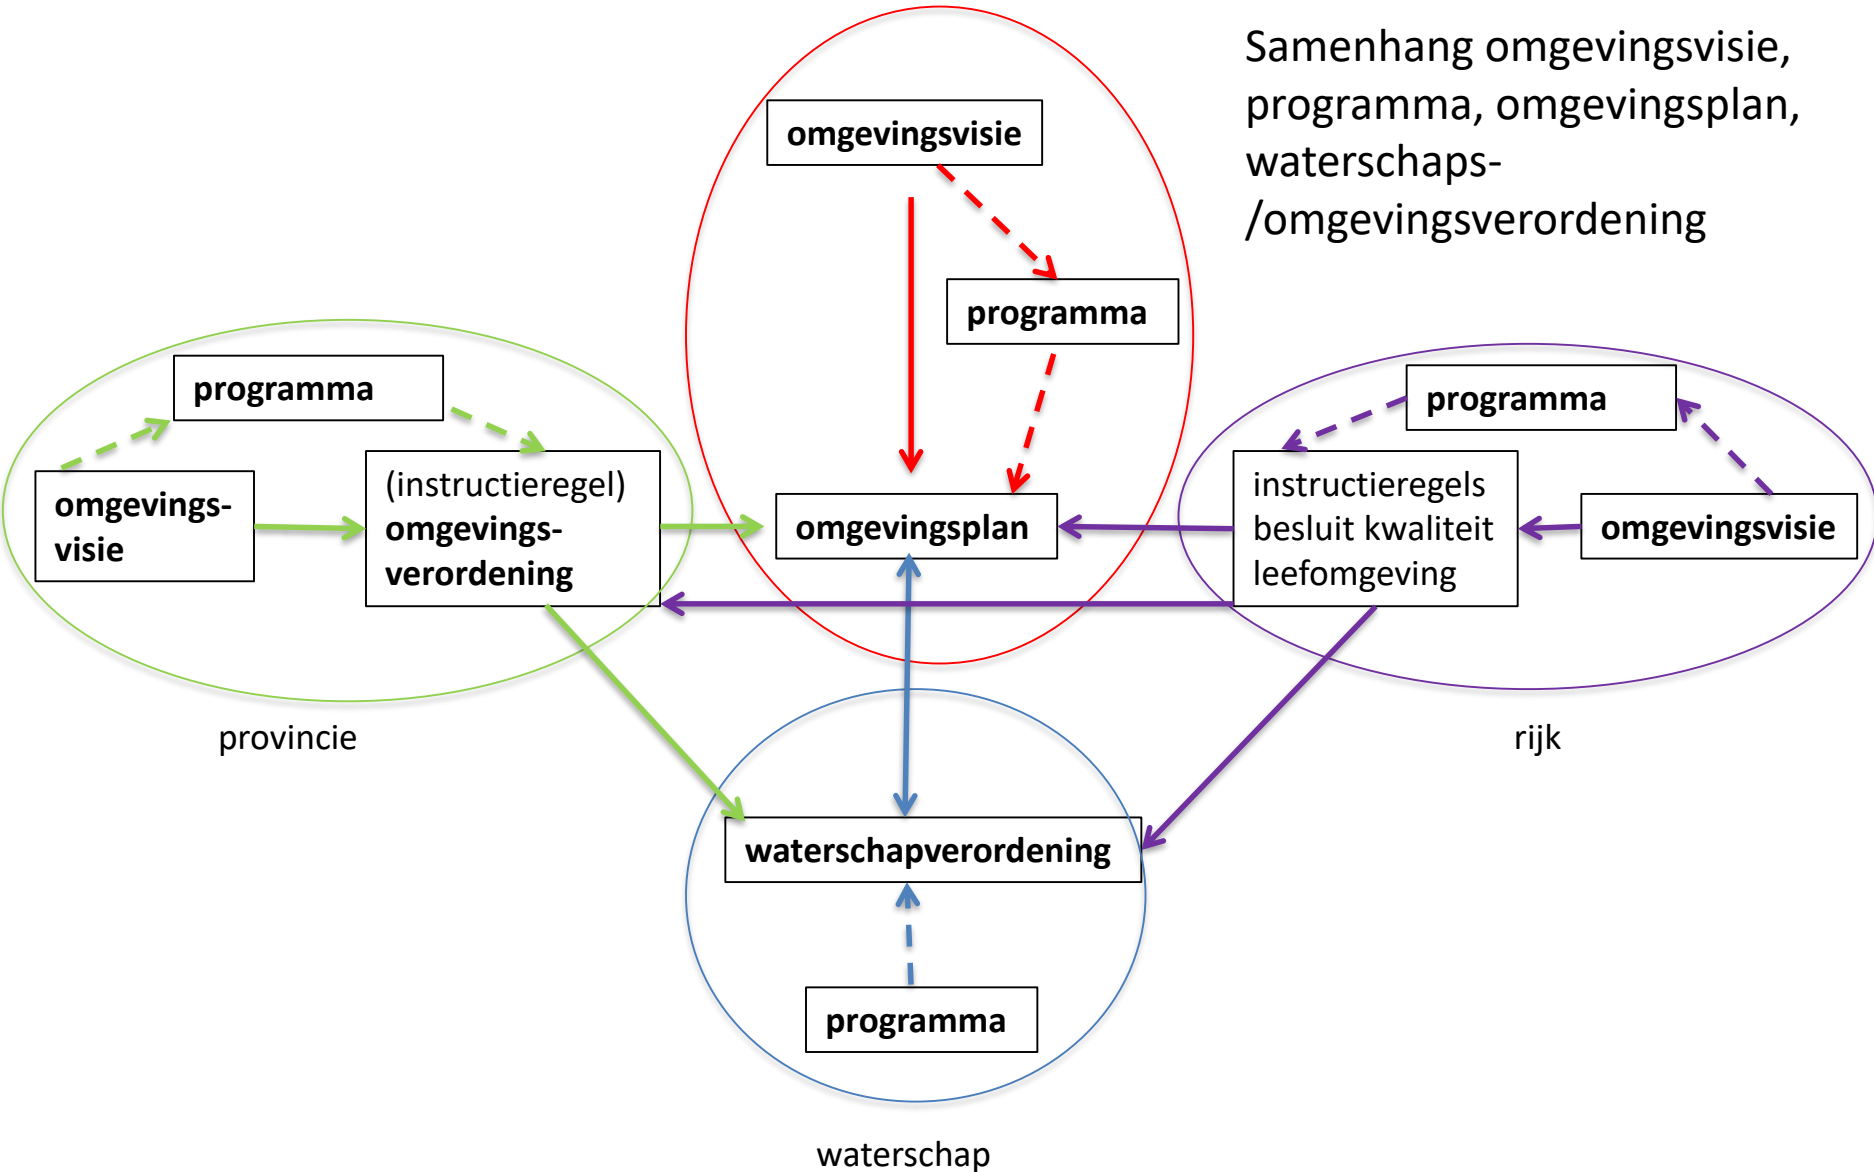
Samenhang omgevingsvisie, programma, omgevingsplan, waterschaps- /omgevingsverordening

omgevingsvisie

programma

programma

programma

omgevings-visie

(instructieregel) omgevings-verordening

omgevingsplan

instructieregels besluit kwaliteit leefomgeving

omgevingsvisie

provincie

rijk

waterschapverordening

programma

waterschap